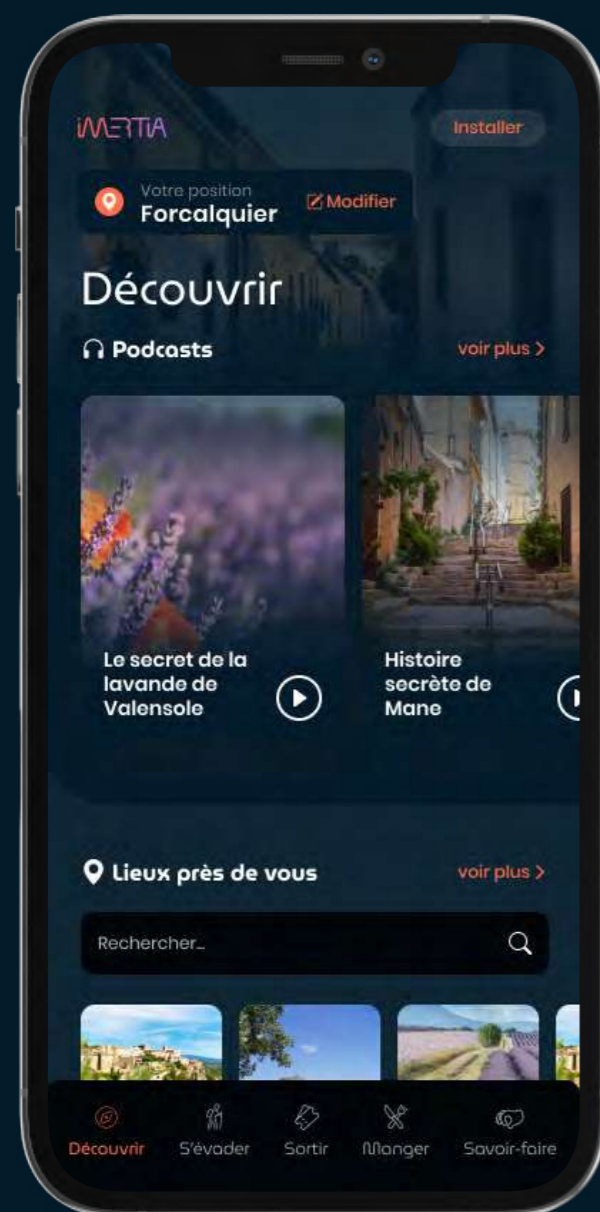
INERTIA

Installer

Votre position
Forcalquier

Modifier

Découvrir

Podcasts

voir plus >

Le secret de la lavande de Valensole

Histoire secrète de Mane

Lieux près de vous

voir plus >

Rechercher...

Découvrir
S'évader
Sortir
Manger
Savoir-faire